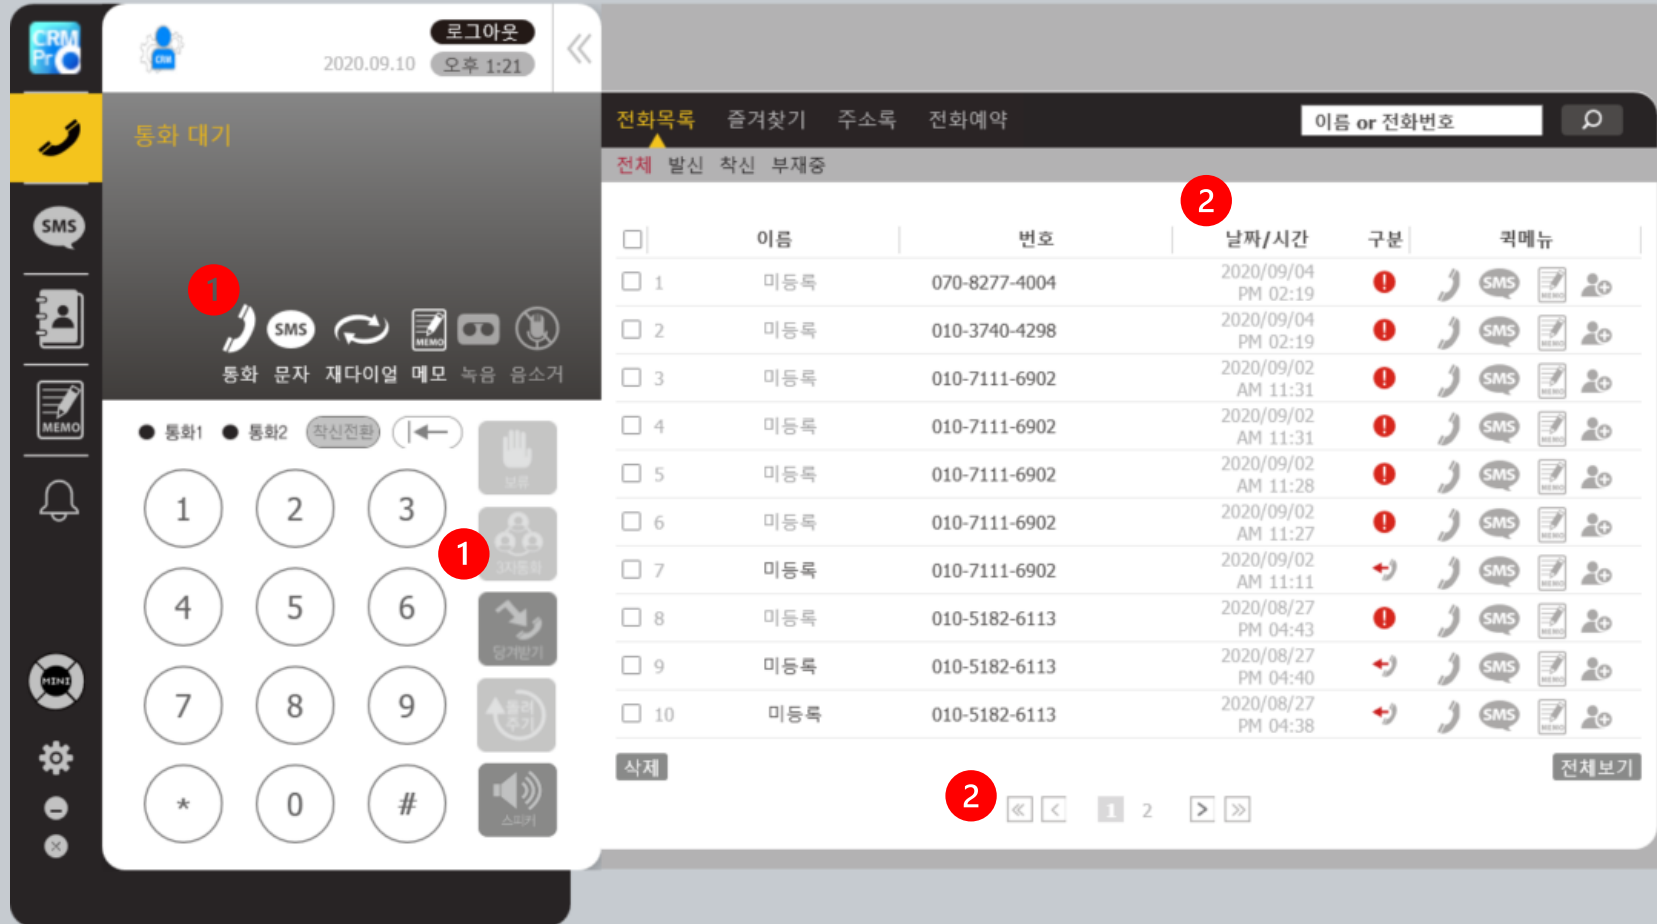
CRM Pro

SMS

MEMO

MINI

로그아웃
2020.09.10 오후 1:21

통화 대기

1

SMS
MEMO
통화 문자 재다이얼 메모 녹음 음소거

● 통화1 ● 통화2 착신전환

보류

1

3자통화

당겨받기

돌려주기

스피커

| 1 | 2 | 3 |
|---|---|---|
| 4 | 5 | 6 |
| 7 | 8 | 9 |
| * | 0 | # |

전화목록 즐겨찾기 주소록 전화예약
이름 or 전화번호

전체 발신 착신 부재중

2

| | 이름 | 번호 | 날짜/시간 | 구분 | 퀵메뉴 |
|---|---|---|---|---|---|
| 1 | 미등록 | 070-8277-4004 | 2020/09/04 PM 02:19 | | SMS MEMO |
| 2 | 미등록 | 010-3740-4298 | 2020/09/04 PM 02:19 | | SMS MEMO |
| 3 | 미등록 | 010-7111-6902 | 2020/09/02 AM 11:31 | | SMS MEMO |
| 4 | 미등록 | 010-7111-6902 | 2020/09/02 AM 11:31 | | SMS MEMO |
| 5 | 미등록 | 010-7111-6902 | 2020/09/02 AM 11:28 | | SMS MEMO |
| 6 | 미등록 | 010-7111-6902 | 2020/09/02 AM 11:27 | | SMS MEMO |
| 7 | 미등록 | 010-7111-6902 | 2020/09/02 AM 11:11 | | SMS MEMO |
| 8 | 미등록 | 010-5182-6113 | 2020/08/27 PM 04:43 | | SMS MEMO |
| 9 | 미등록 | 010-5182-6113 | 2020/08/27 PM 04:40 | | SMS MEMO |
| 10 | 미등록 | 010-5182-6113 | 2020/08/27 PM 04:38 | | SMS MEMO |

삭제
전체보기

2
1 2